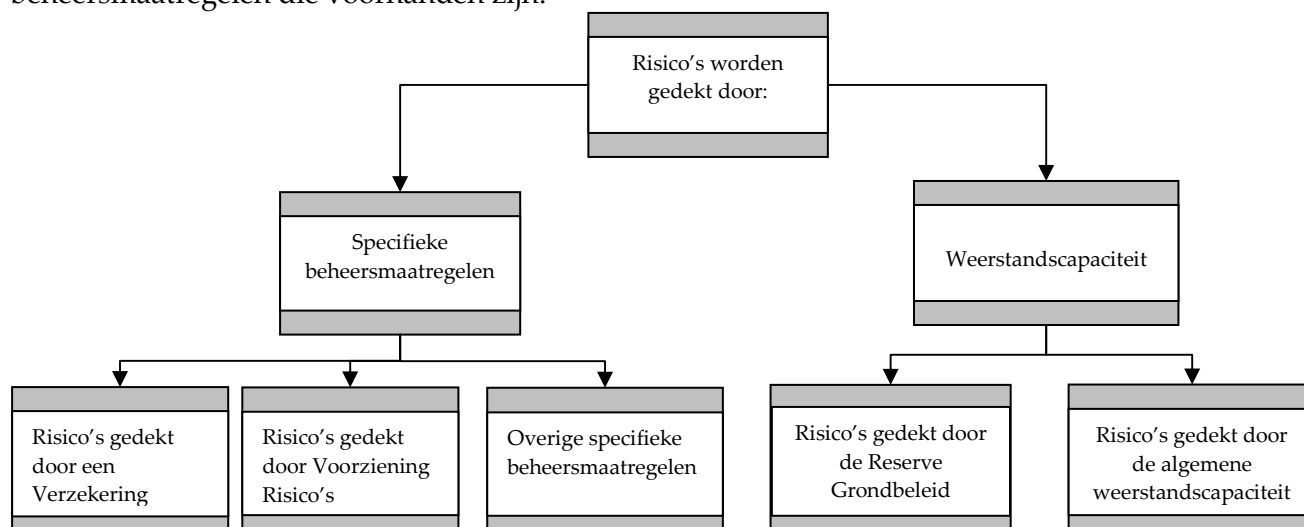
beheersmaatregelen die voorhanden zijn.

Risico's worden gedekt door:

Specifieke beheersmaatregelen

Weerstandscapaciteit

Risico's gedekt door een Verzekering

Risico's gedekt door Voorziening Risico's

Overige specifieke beheersmaatregelen

Risico's gedekt door de Reserve Grondbeleid

Risico's gedekt door de algemene weerstandscapaciteit